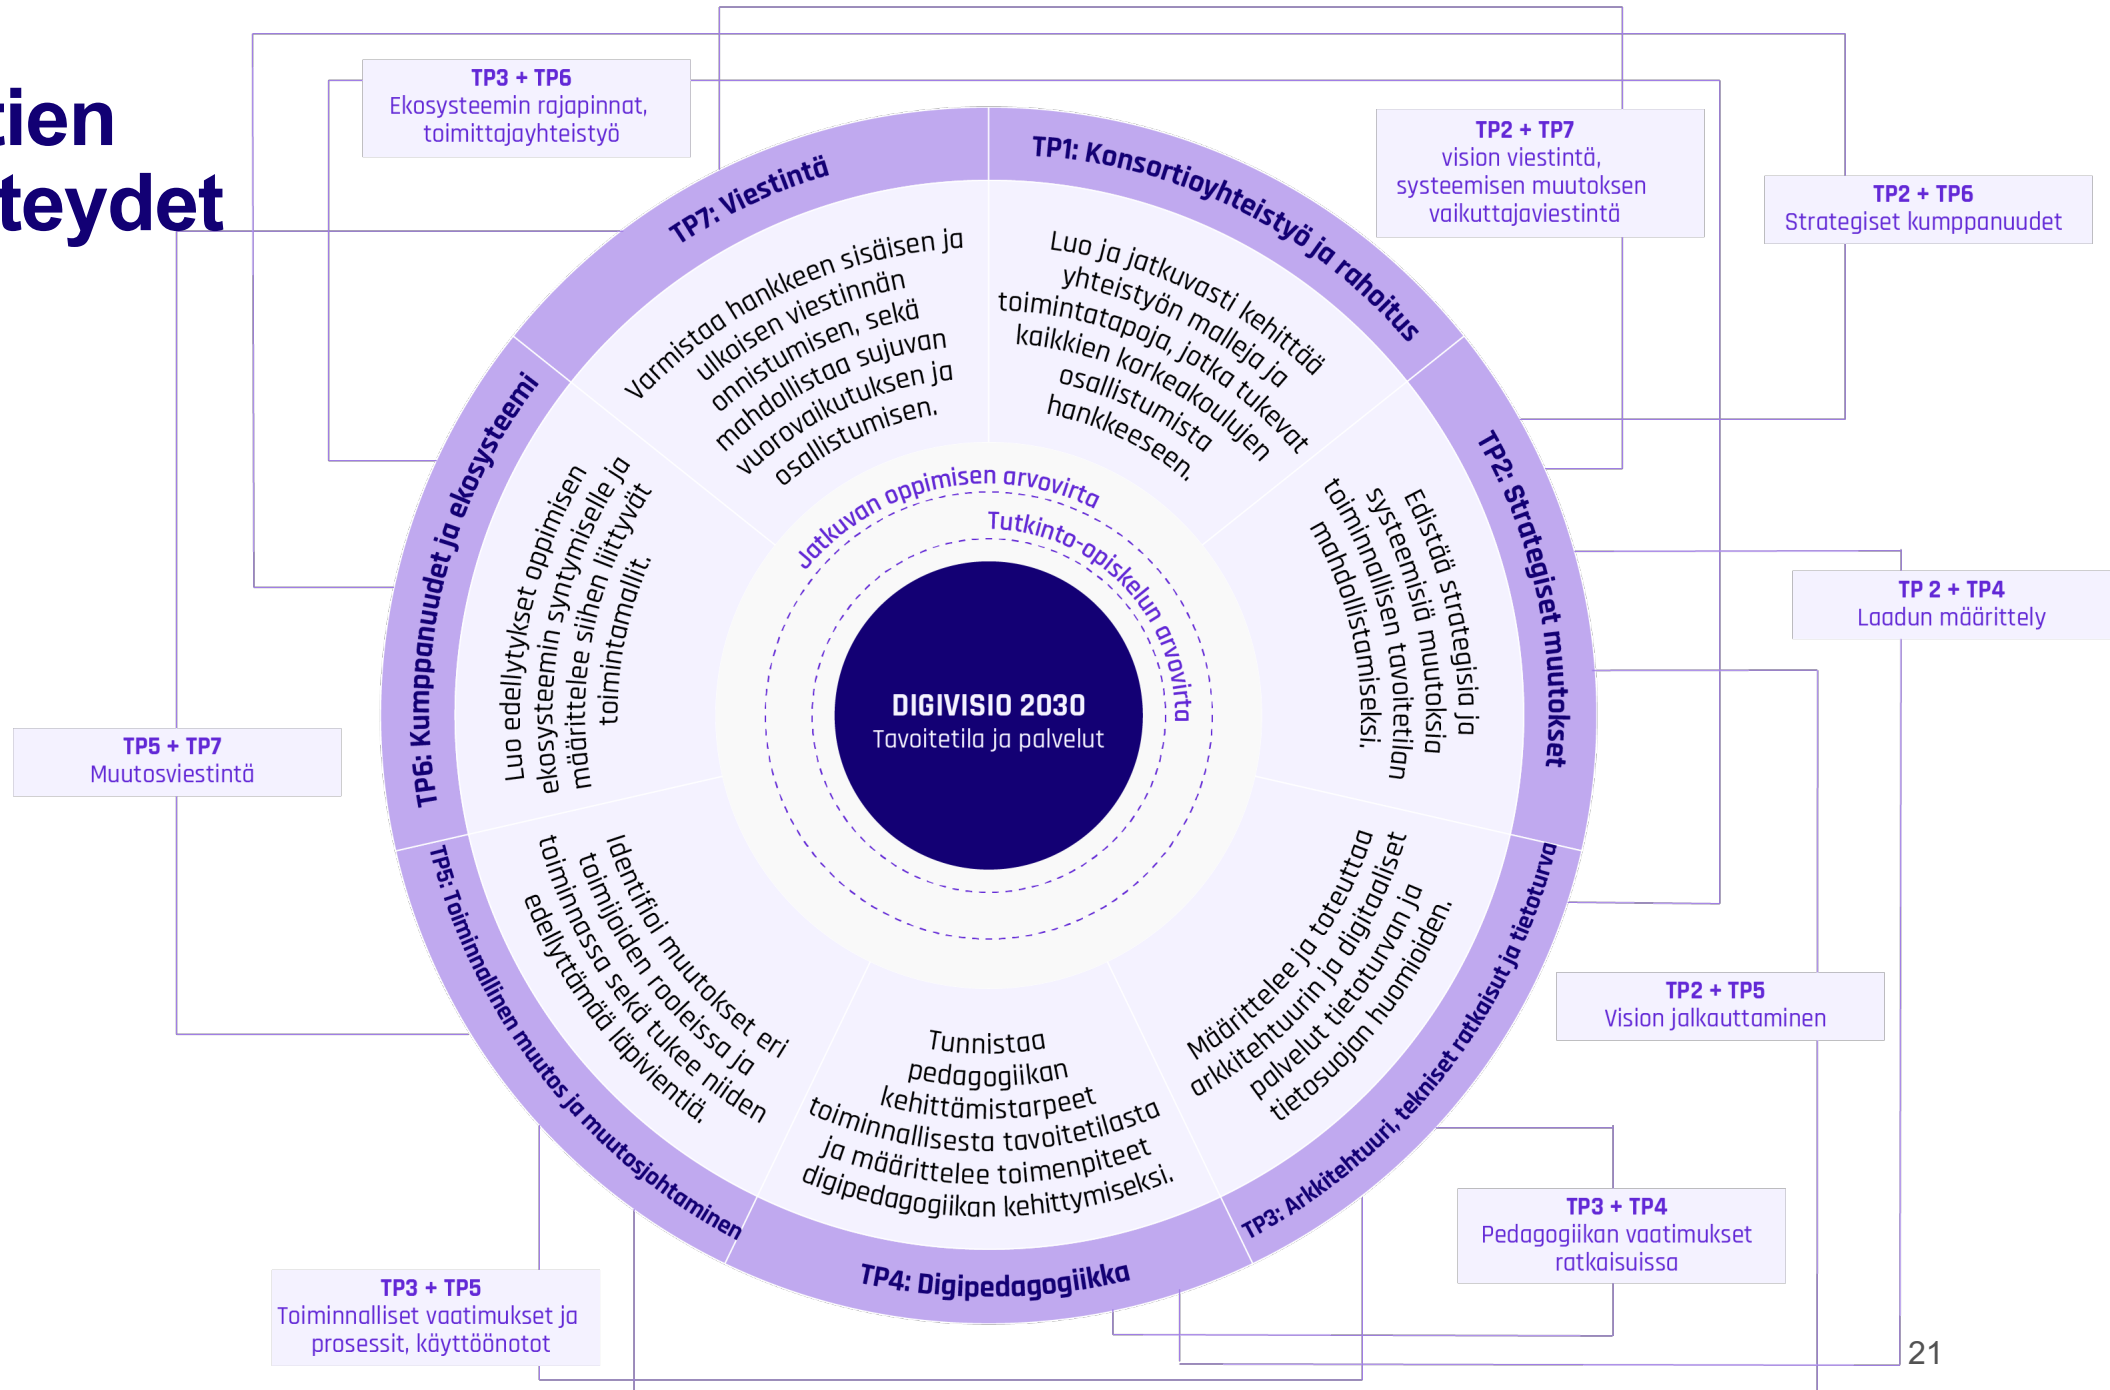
tien
teydet

TP3 + TP6
Ekosysteemin rajapinnat, toimittajayhteistyö

TP2 + TP7
vision viestintä, systeemisen muutoksen vaikuttajaviestintä

TP2 + TP6
Strategiset kumppanuudet

TP7: Viestintä

TP1: Konsortioyhteistyö ja rahoitus

Varmistaa hankkeen sisäisen ja ulkoisen viestinnän onnistumisen, sekä mahdollistaa sujuvan vuorovaikutuksen ja osallistumisen.

Luo ja jatkuvasti kehittää yhteistyön malleja ja toimintatapoja, jotka tukevat kaikkien korkeakoulujen osallistumista hankkeeseen.

TP2: Strategiset muutokset

Edistää strategisia ja systeemisiä muutoksia toiminnallisen tavoitetilan mahdollistamiseksi.

TP 2 + TP4
Laadun määrittely

TP6: Kumppanuudet ja ekosysteemi

Luo edellytykset oppimisen ekosysteemin syntymiselle ja määrittelee siihen liittyvät toimintamallit.

Jatkuvan oppimisen arvovirta
Tutkinto-opiskelun arvovirta

DIGIVISIO 2030
Tavoitetila ja palvelut

TP5 + TP7
Muutosviestintä

TP5: Toiminnallinen muutos ja muutosjohtaminen

Identifioi muutokset eri toimijoiden rooleissa ja toiminnassa sekä tukee niiden edellyttämää läpivientiä.

Tunnistaa pedagogiikan kehittämistarpeet toiminnallisesta tavoitetilasta ja määrittelee toimenpiteet digipedagogiikan kehittymiseksi.

Määrittelee ja toteuttaa arkkitehtuurin ja digitaaliset palvelut tietoturvan ja tietosuojan huomioiden.

TP3: Arkkitehtuuri, tekniset ratkaisut ja tietoturva

TP2 + TP5
Vision jalkauttaminen

TP4: Digipedagogiikka

TP3 + TP4
Pedagogiikan vaatimukset ratkaisuissa

TP3 + TP5
Toiminnalliset vaatimukset ja prosessit, käyttöönotot

21